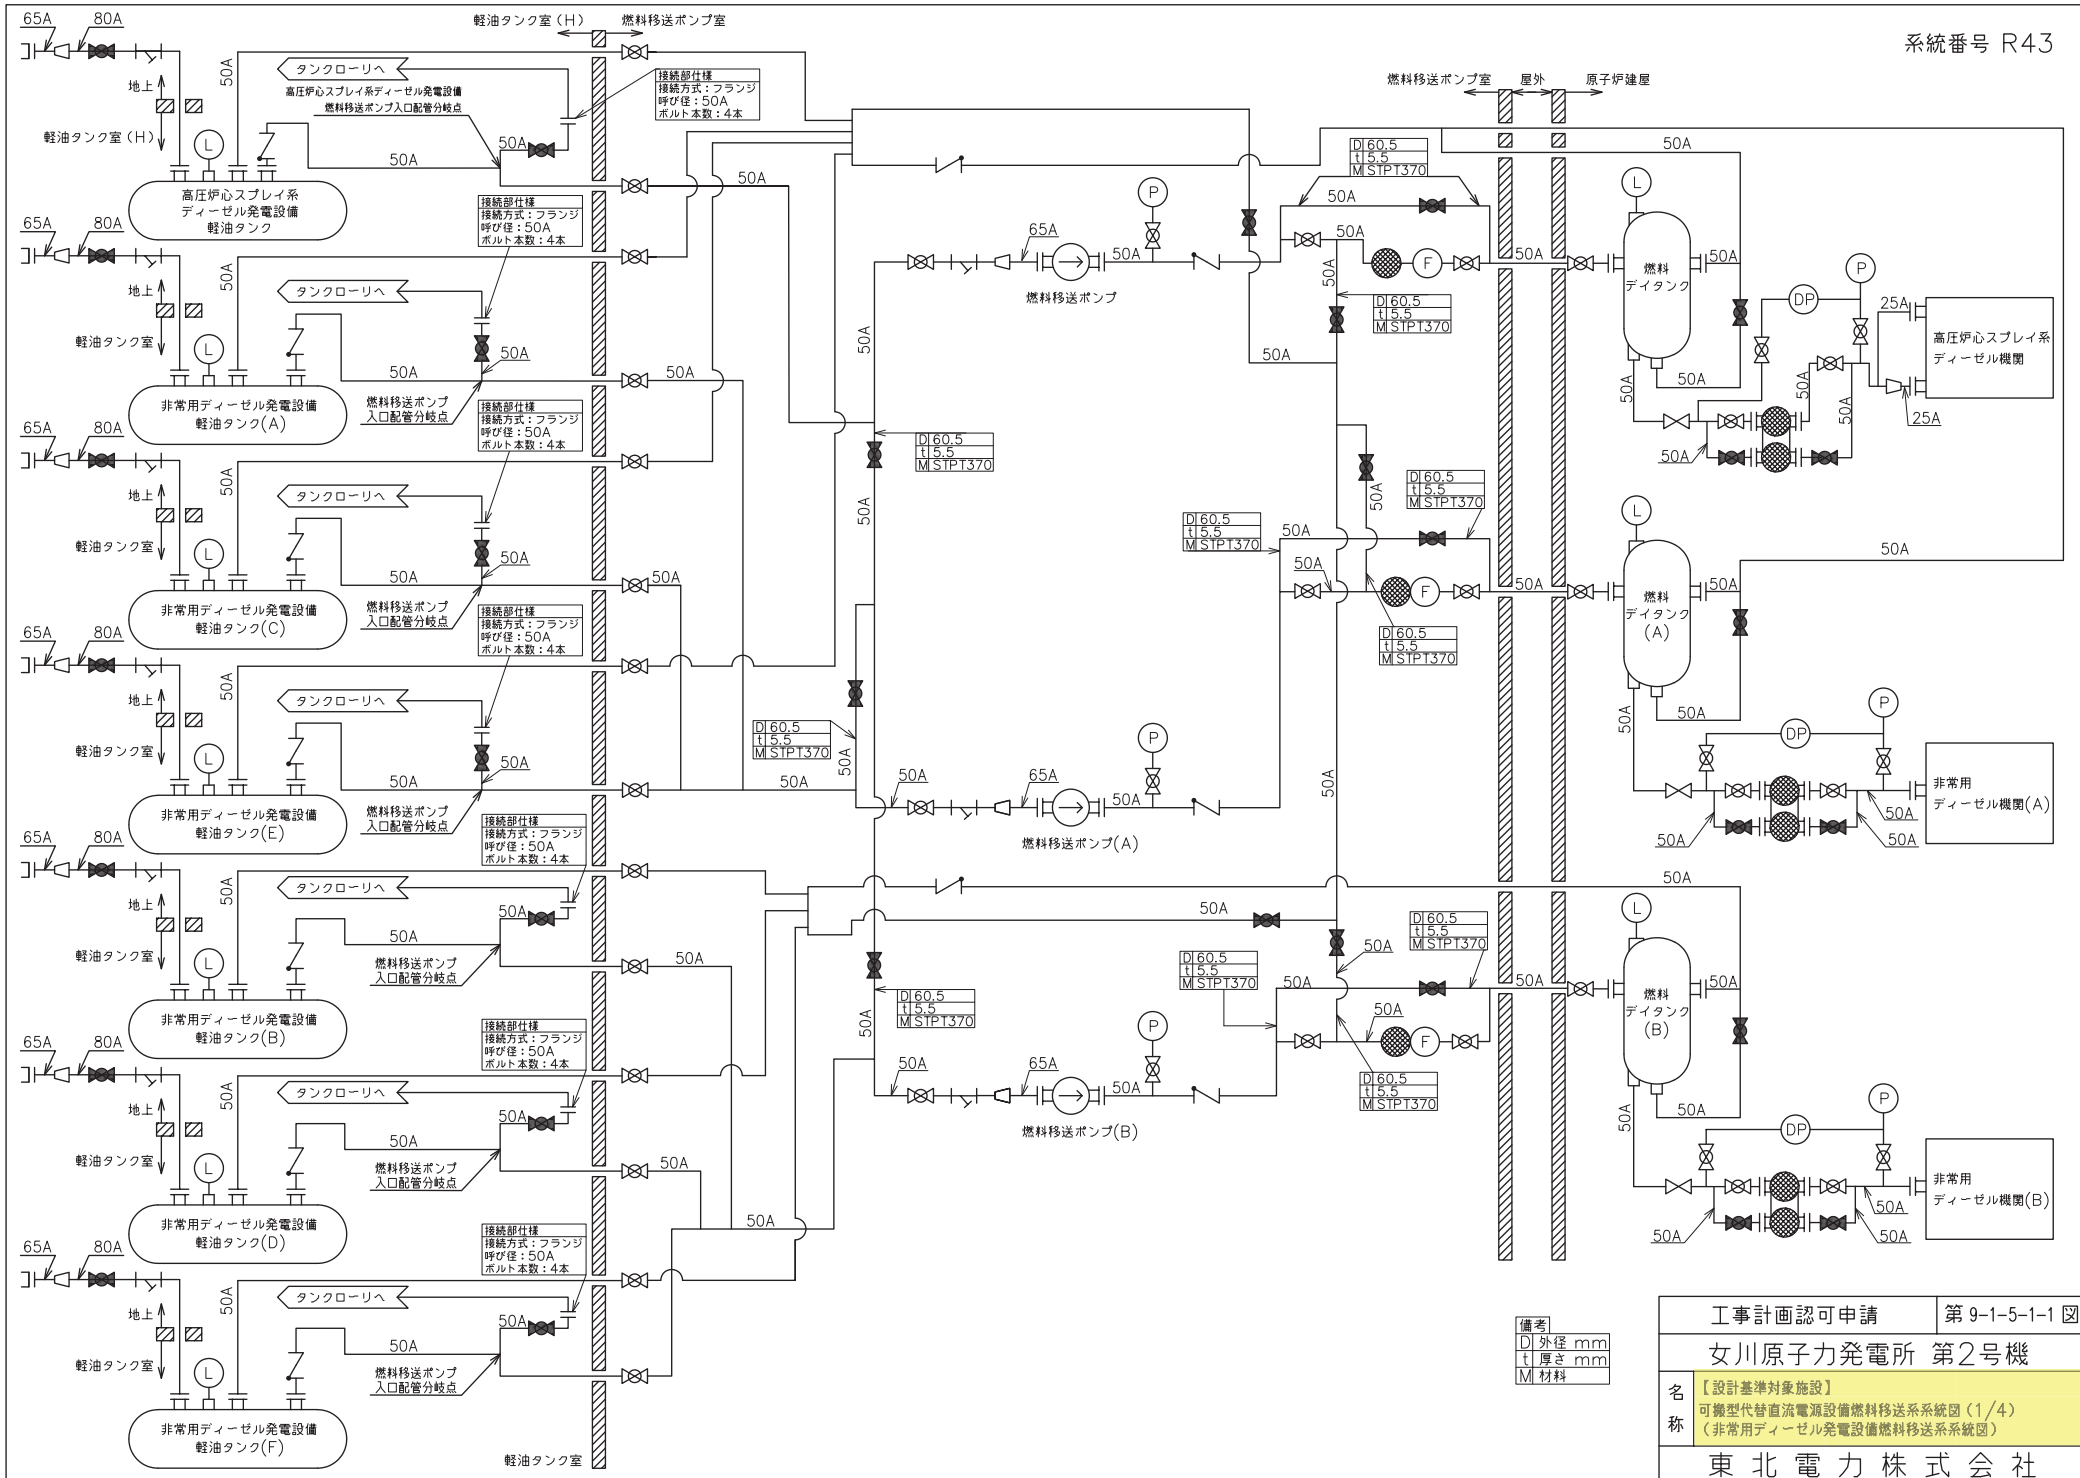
系統番号 R43

軽油タンク室（H） 燃料移送ポンプ室

65A 80A
地上
軽油タンク室（H）
50A
タンクローリへ
高圧炉心スプレイ系ディーゼル発電設備
燃料移送ポンプ入口配管分岐点
50A
50A
高圧炉心スプレイ系
ディーゼル発電設備
軽油タンク

接続部仕様
接続方式：フランジ
呼び径：50A
ボルト本数：4本

65A 80A
地上
軽油タンク室
50A
タンクローリへ
50A
50A
非常用ディーゼル発電設備
軽油タンク(A)
燃料移送ポンプ
入口配管分岐点

65A 80A
地上
軽油タンク室
50A
タンクローリへ
50A
50A
非常用ディーゼル発電設備
軽油タンク(C)
燃料移送ポンプ
入口配管分岐点

65A 80A
地上
軽油タンク室
50A
タンクローリへ
50A
50A
非常用ディーゼル発電設備
軽油タンク(E)
燃料移送ポンプ
入口配管分岐点

65A 80A
地上
軽油タンク室
50A
タンクローリへ
50A
50A
非常用ディーゼル発電設備
軽油タンク(B)
燃料移送ポンプ
入口配管分岐点

65A 80A
地上
軽油タンク室
50A
タンクローリへ
50A
50A
非常用ディーゼル発電設備
軽油タンク(D)
燃料移送ポンプ
入口配管分岐点

65A 80A
地上
軽油タンク室
50A
タンクローリへ
50A
50A
非常用ディーゼル発電設備
軽油タンク(F)
燃料移送ポンプ
入口配管分岐点

軽油タンク室

50A 50A 50A 50A 50A 50A

D 60.5
t 5.5
M STPT370

65A 50A P
燃料移送ポンプ
65A 50A P
燃料移送ポンプ(A)
65A 50A P
燃料移送ポンプ(B)

燃料移送ポンプ室 屋外 原子炉建屋

50A
50A
F
50A
燃料
デイタンク
L
50A
50A
DP P
25A
高圧炉心スプレイ系
ディーゼル機関
25A
50A

50A
燃料
デイタンク
(A)
L
50A
50A
DP P
非常用
ディーゼル機関(A)
50A
50A

50A
燃料
デイタンク
(B)
L
50A
50A
DP P
非常用
ディーゼル機関(B)
50A
50A

備考
D 外径 mm
t 厚さ mm
M 材料

| 工事計画認可申請 | 第 9-1-5-1-1 図 |
|---|---|
| 女川原子力発電所 第2号機 | |
| 名称 | 【設計基準対象施設】 可搬型代替直流電源設備燃料移送系系統図（1/4） （非常用ディーゼル発電設備燃料移送系系統図） |
| 東北電力株式会社 | |